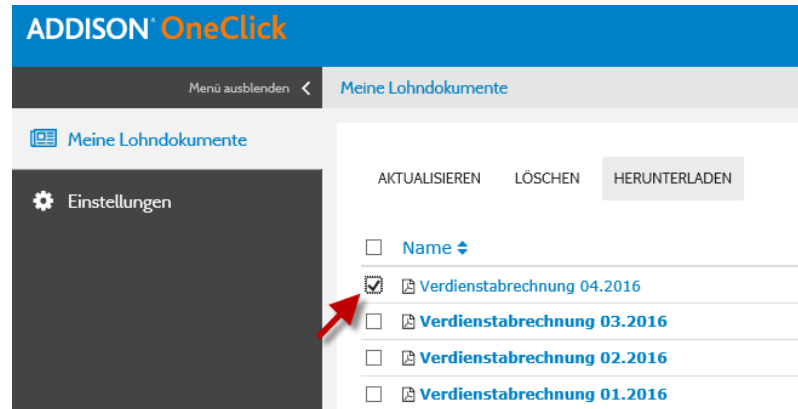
ADDISON® OneClick

Menü ausblenden <

Meine Lohndokumente

Meine Lohndokumente

Einstellungen

AKTUALISIEREN LÖSCHEN HERUNTERLADEN

Name

Verdienstabrechnung 04.2016

Verdienstabrechnung 03.2016

Verdienstabrechnung 02.2016

Verdienstabrechnung 01.2016